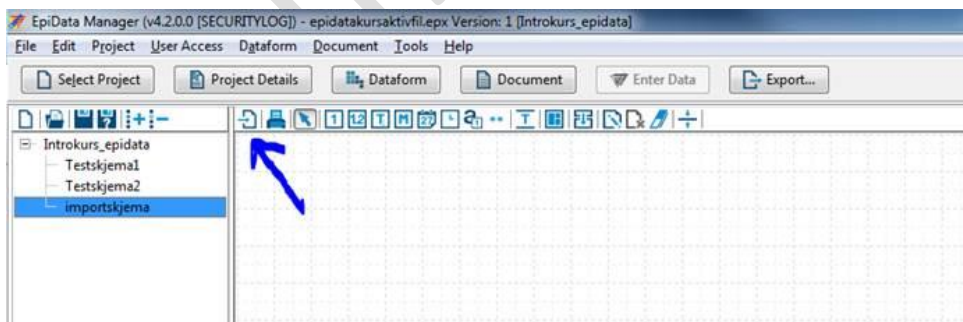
EpiData Manager (v4.2.0.0 [SECURITYLOG]) - epidatakursaktivfil.epx Version: 1 [Introkurs_epidata]

File Edit Project User Access Dataform Document Tools Help

Select Project
Project Details
Dataform
Document
Enter Data
Export...

Introkurs_epidata
Testskjema1
Testskjema2
importskjema